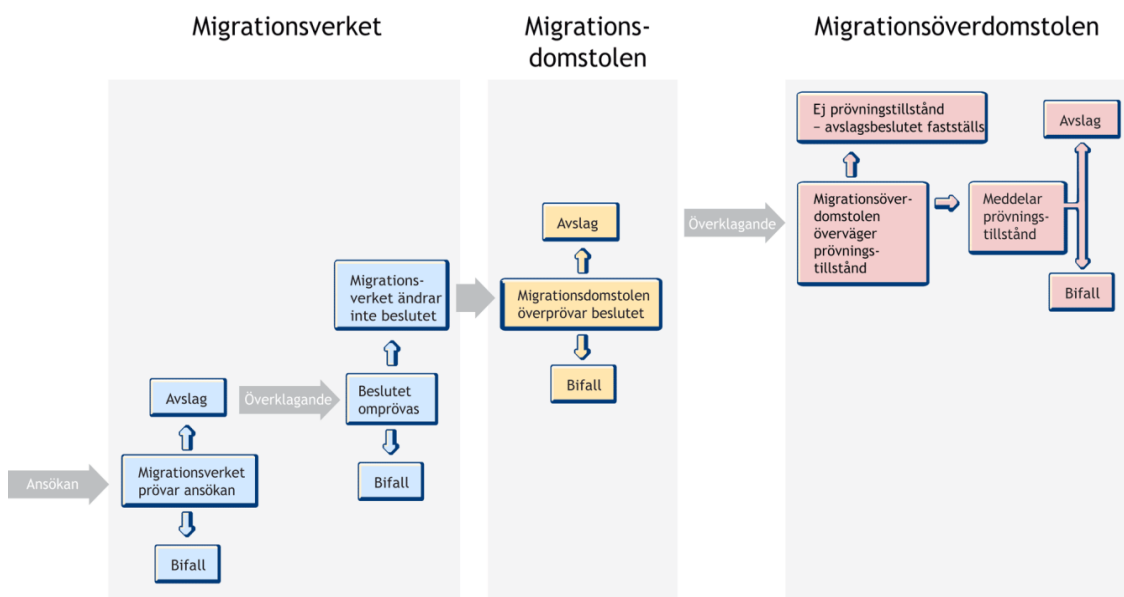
Migrationsverket

Migrationsdomstolen

Migrationsöverdomstolen

Ansökan

Migrationsverket prövar ansökan

Avslag

Bifall

Överklagande

Beslutet omprövas

Bifall

Migrationsverket ändrar inte beslutet

Avslag

Migrationsdomstolen överprövar beslutet

Bifall

Överklagande

Ej prövningstillstånd – avslagsbeslutet fastställs

Migrationsöverdomstolen överväger prövningstillstånd

Meddelar prövningstillstånd

Avslag

Bifall